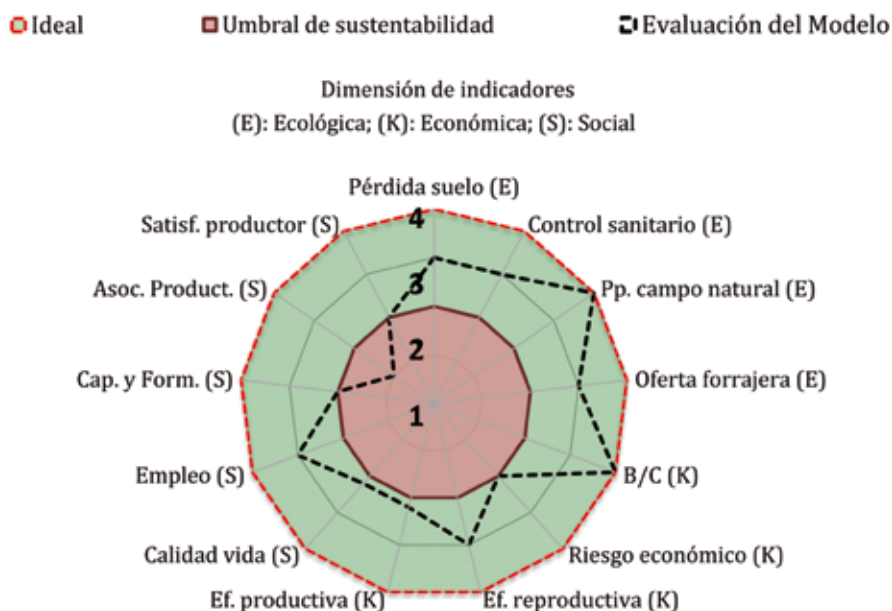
Ideal
Umbral de sustentabilidad
Evaluación del Modelo

Dimensión de indicadores
(E): Ecológica; (K): Económica; (S): Social

Pérdida suelo (E)
Control sanitario (E)
Pp. campo natural (E)
Oferta forrajera (E)
B/C (K)
Riesgo económico (K)
Ef. reproductiva (K)
Ef. productiva (K)
Calidad vida (S)
Empleo (S)
Cap. y Form. (S)
Asoc. Product. (S)
Satisf. productor (S)

4
3
2
1